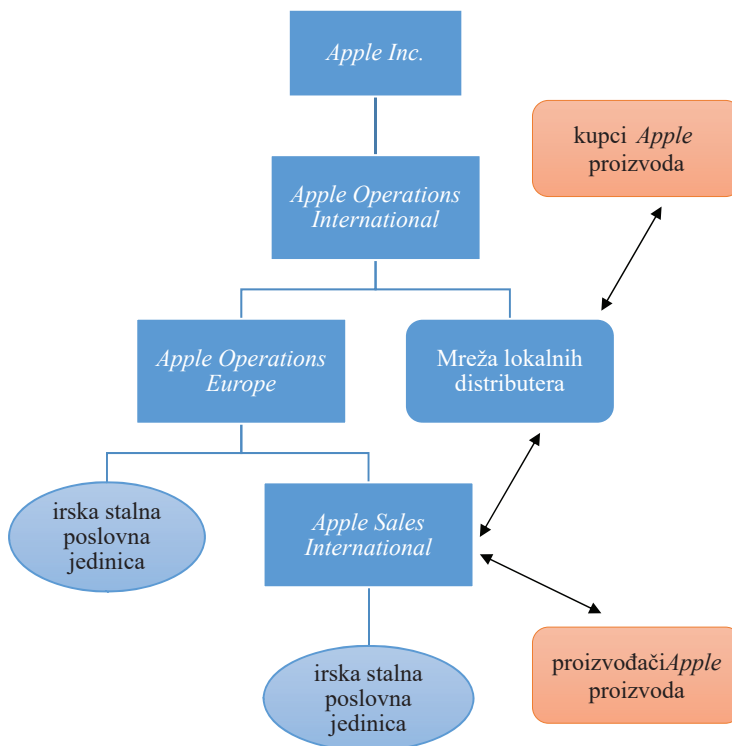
Apple Inc.

kupci Apple proizvoda

Apple Operations International

Apple Operations Europe

Mreža lokalnih distributera

irska stalna poslovna jedinica

Apple Sales International

irska stalna poslovna jedinica

proizvođačiApple proizvoda